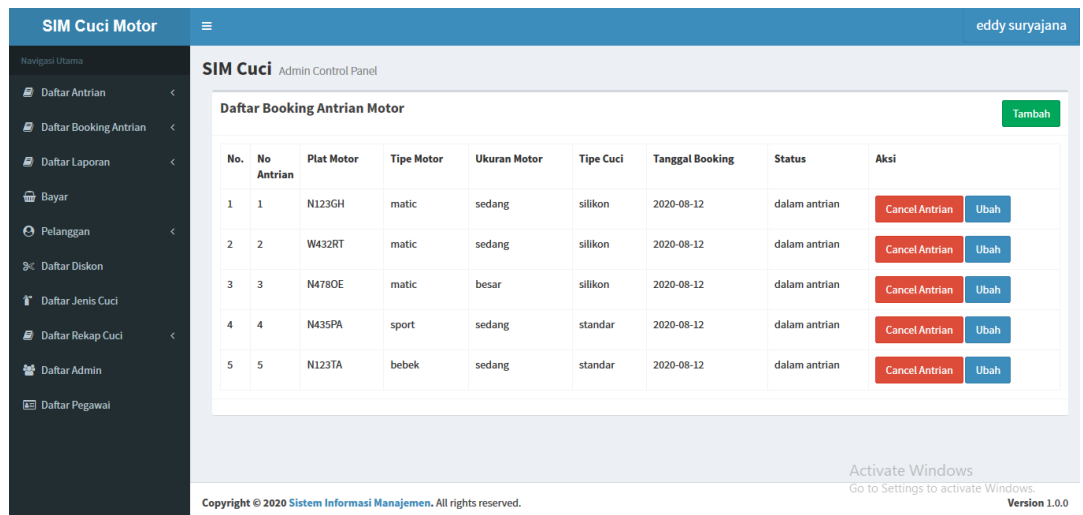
SIM Cuci Motor

eddy suryajana

Navigasi Utama

Daftar Antrian

Daftar Booking Antrian

Daftar Laporan

Bayar

Pelanggan

Daftar Diskon

Daftar Jenis Cuci

Daftar Rekap Cuci

Daftar Admin

Daftar Pegawai

SIM Cuci Admin Control Panel

Daftar Booking Antrian Motor

Tambah

| No. | No Antrian | Plat Motor | Tipe Motor | Ukuran Motor | Tipe Cuci | Tanggal Booking | Status | Aksi |
|---|---|---|---|---|---|---|---|---|
| 1 | 1 | N123GH | matic | sedang | silikon | 2020-08-12 | dalam antrian | Cancel Antrian Ubah |
| 2 | 2 | W432RT | matic | sedang | silikon | 2020-08-12 | dalam antrian | Cancel Antrian Ubah |
| 3 | 3 | N478OE | matic | besar | silikon | 2020-08-12 | dalam antrian | Cancel Antrian Ubah |
| 4 | 4 | N435PA | sport | sedang | standar | 2020-08-12 | dalam antrian | Cancel Antrian Ubah |
| 5 | 5 | N123TA | bebek | sedang | standar | 2020-08-12 | dalam antrian | Cancel Antrian Ubah |

Activate Windows
Go to Settings to activate Windows.

Copyright © 2020 Sistem Informasi Manajemen. All rights reserved.

Version 1.0.0